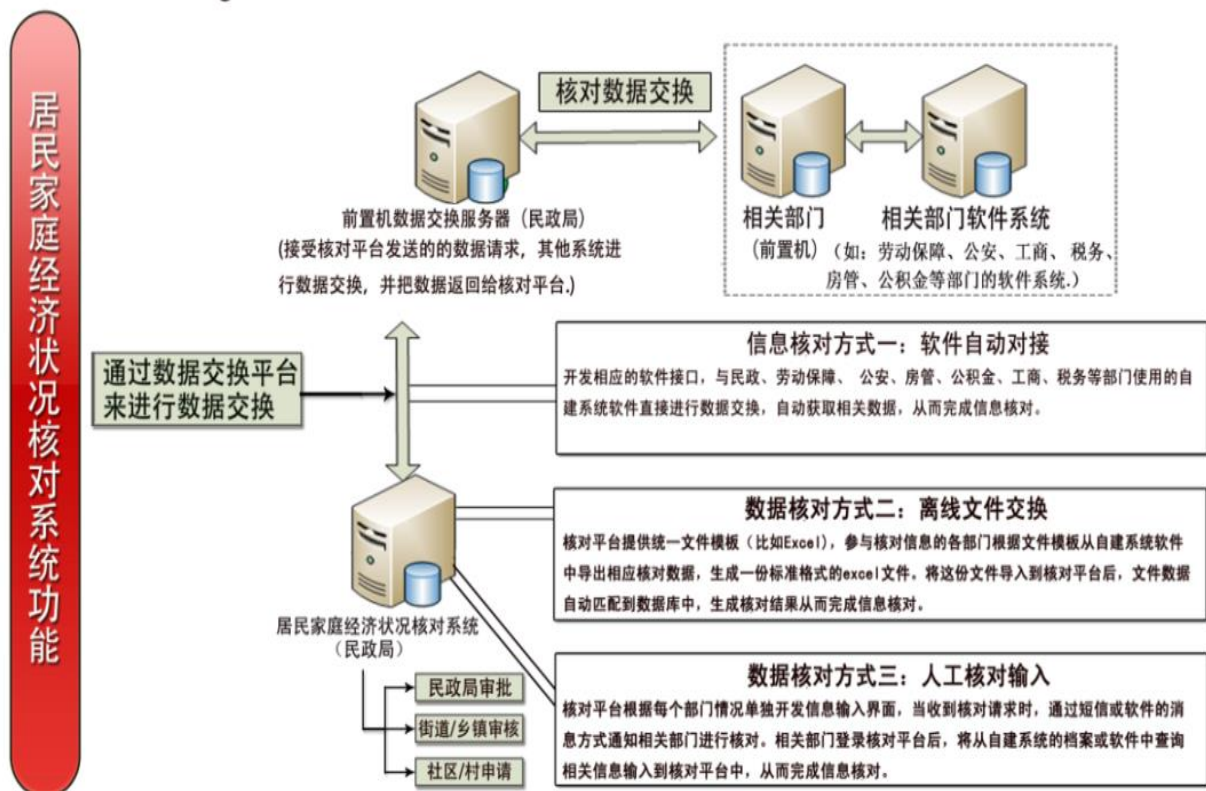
居民家庭经济状况核对系统功能

核对数据交换

前置机数据交换服务器（民政局）
(接受核对平台发送的的数据请求，其他系统进行数据交换，并把数据返回给核对平台.)

相关部门
（前置机）

相关部门软件系统
（如：劳动保障、公安、工商、税务、房管、公积金等部门的软件系统.）

通过数据交换平台来进行数据交换

信息核对方式一：软件自动对接
开发相应的软件接口，与民政、劳动保障、公安、房管、公积金、工商、税务等部门使用的自建系统软件直接进行数据交换，自动获取相关数据，从而完成信息核对。

数据核对方式二：离线文件交换
核对平台提供统一文件模板（比如Excel），参与核对信息的各部门根据文件模板从自建系统软件中导出相应核对数据，生成一份标准格式的excel文件。将这份文件导入到核对平台后，文件数据自动匹配到数据库中，生成核对结果从而完成信息核对。

居民家庭经济状况核对系统
（民政局）

数据核对方式三：人工核对输入
核对平台根据每个部门情况单独开发信息输入界面，当收到核对请求时，通过短信或软件的消息方式通知相关部门进行核对。相关部门登录核对平台后，将从自建系统的档案或软件中查询相关信息输入到核对平台中，从而完成信息核对。

民政局审批
街道/乡镇审核
社区/村申请